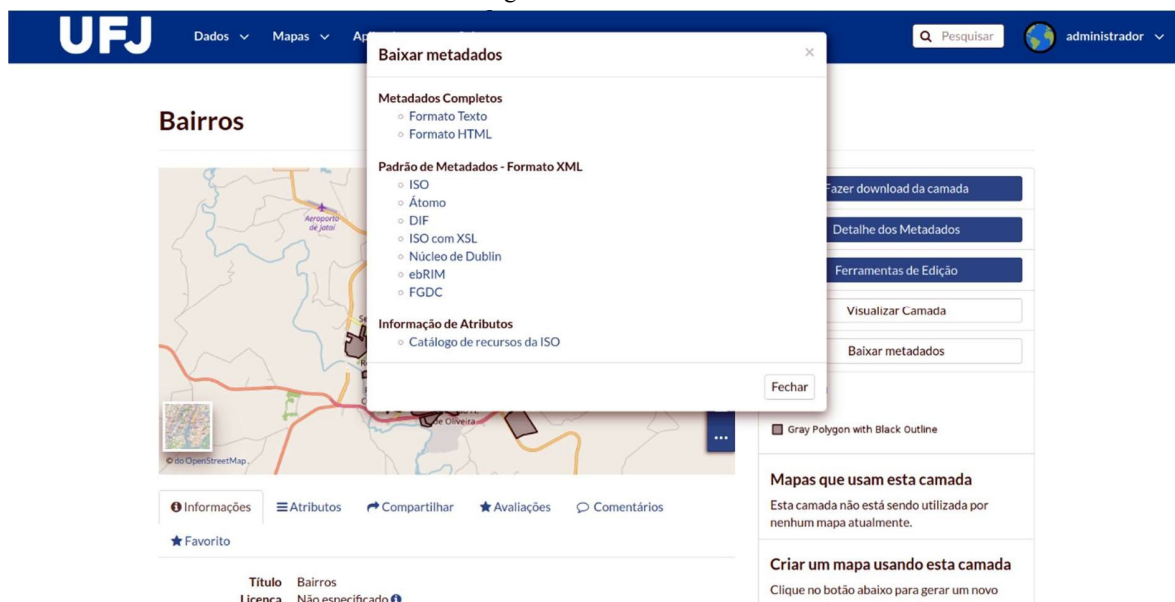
UFJ Dados Mapas Ap

Pesquisar administrador

Baixar metadados ×

Metadados Completos
Formato Texto
Formato HTML

Padrão de Metadados - Formato XML
ISO
Átomo
DIF
ISO com XSL
Núcleo de Dublin
ebRIM
FGDC

Informação de Atributos
Catálogo de recursos da ISO

Fechar

Bairros

Aeroporto de Jataí

de Oliveira

© do OpenStreetMap

Fazer download da camada
Detalhe dos Metadados
Ferramentas de Edição
Visualizar Camada
Baixar metadados

Gray Polygon with Black Outline

Mapas que usam esta camada
Esta camada não está sendo utilizada por nenhum mapa atualmente.

Criar um mapa usando esta camada
Clique no botão abaixo para gerar um novo

Informações Atributos Compartilhar Avaliações Comentários
Favorito

Título Bairros
Licença Não especificado